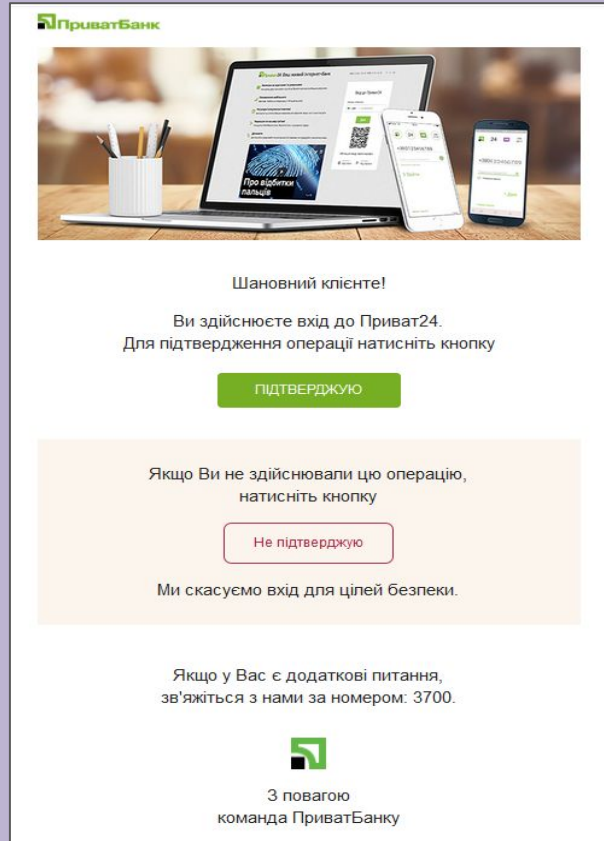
ПриватБанк

Про відбитки пальців

Шановний клієнте!

Ви здійснюєте вхід до Приват24.
Для підтвердження операції натисніть кнопку

ПІДТВЕРДЖУЮ

Якщо Ви не здійснювали цю операцію,
натисніть кнопку

Не підтверджую

Ми скасуємо вхід для цілей безпеки.

Якщо у Вас є додаткові питання,
зв'яжіться з нами за номером: 3700.

З повагою
команда ПриватБанку